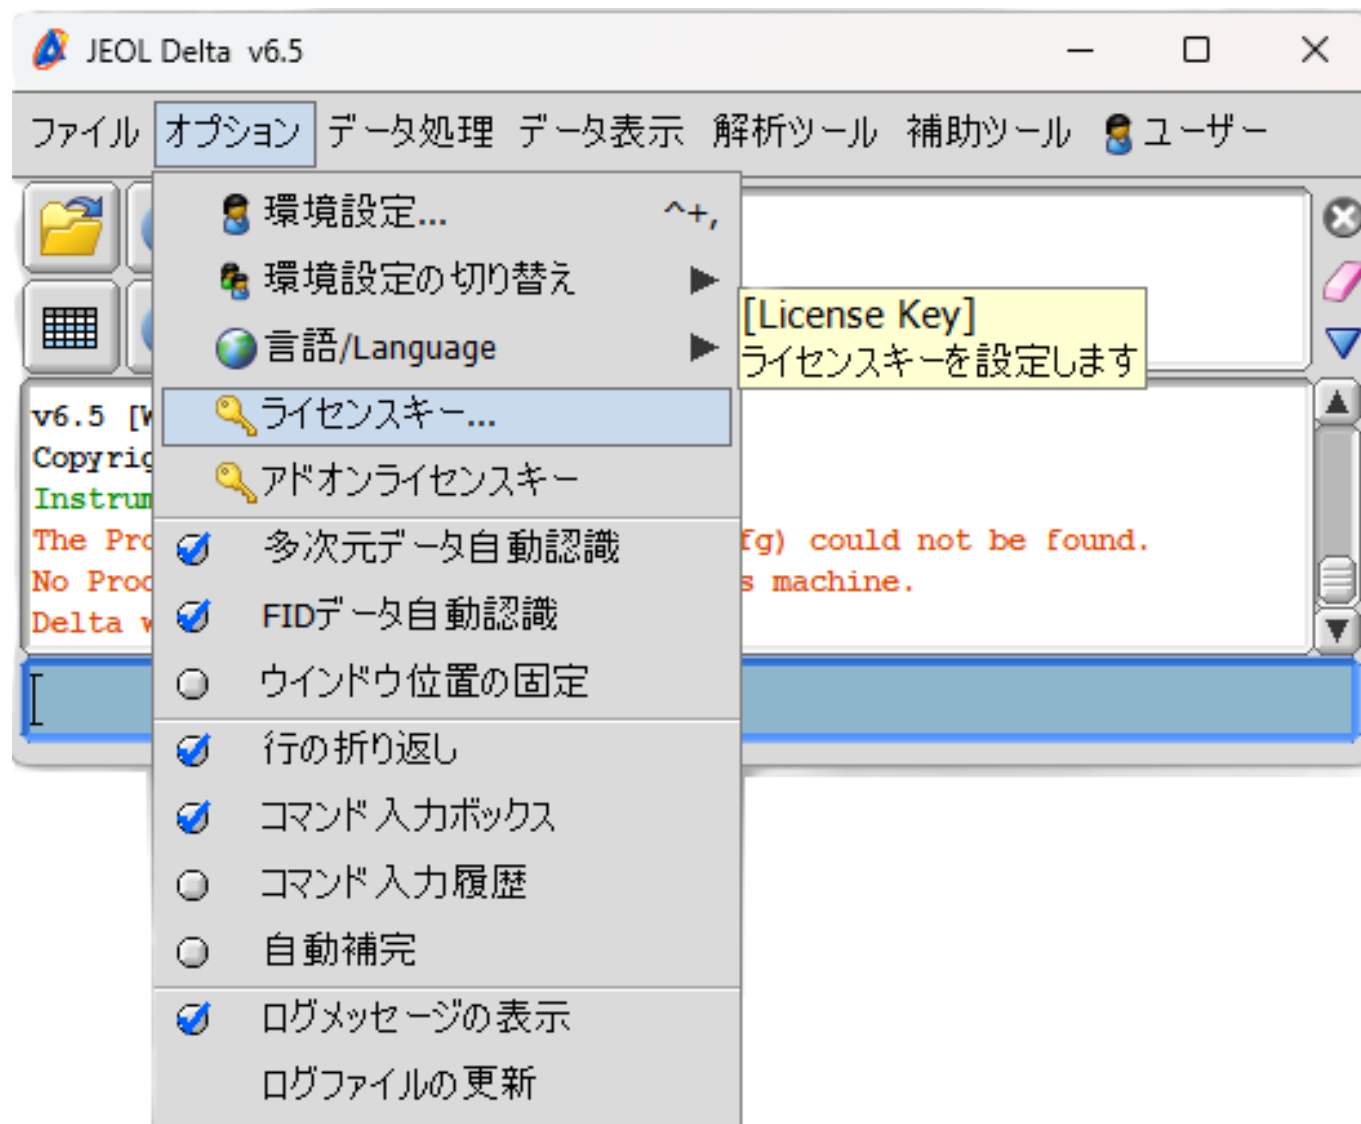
JEOL Delta v6.5

ファイル オプション データ処理 データ表示 解析ツール 補助ツール ユーザー

環境設定... ^+,
環境設定の切り替え ▶
言語/Language ▶
ライセンスキー...
アドオンライセンスキー
多次元データ自動認識
FIDデータ自動認識
ウインドウ位置の固定
行の折り返し
コマンド入力ボックス
コマンド入力履歴
自動補完
ログメッセージの表示
ログファイルの更新

[License Key]
ライセンスキーを設定します

v6.5 [W
Copyrig
Instrum
The Pro fg) could not be found.
No Proc s machine.
Delta w